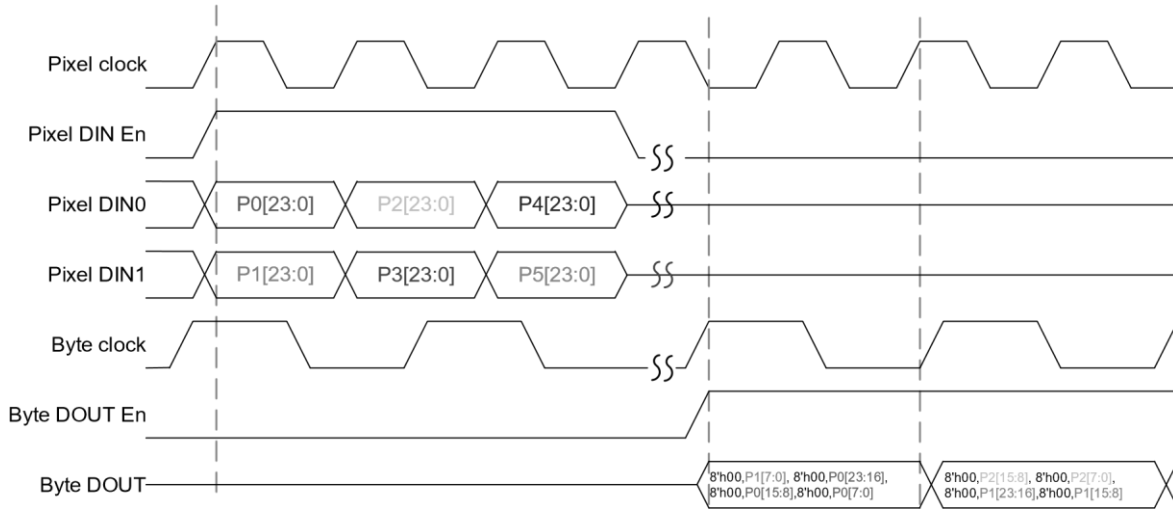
Pixel clock

Pixel DIN En

Pixel DIN0

P0[23:0]

P2[23:0]

P4[23:0]

Pixel DIN1

P1[23:0]

P3[23:0]

P5[23:0]

Byte clock

Byte DOUT En

Byte DOUT

8'h00,P1[7:0], 8'h00,P0[23:16], 8'h00,P0[15:8],8'h00,P0[7:0]

8'h00,P2[15:8], 8'h00,P2[7:0], 8'h00,P1[23:16],8'h00,P1[15:8]